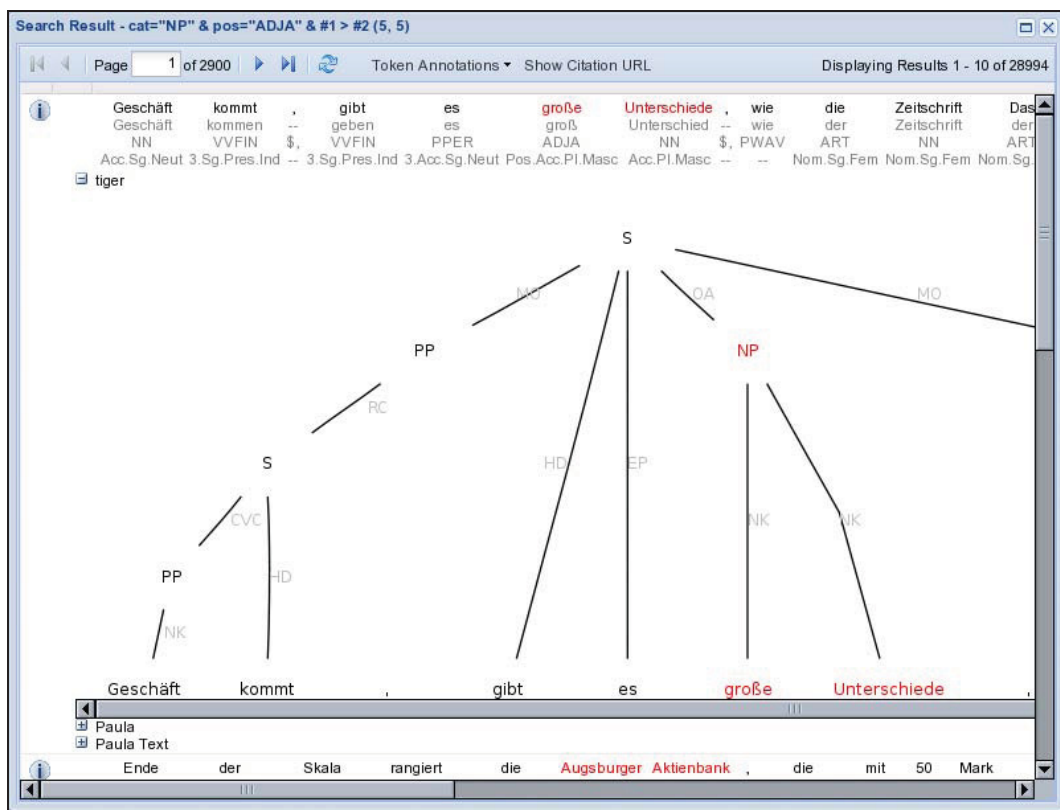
Search Result - cat="NP" & pos="ADJA" & #1 > #2 (5, 5)

Page 1 of 2900 Token Annotations ▾ Show Citation URL Displaying Results 1 - 10 of 28994

| Geschäft | kommt | , | gibt | es | große | Unterschiede | , | wie | die | Zeitschrift | Das |
|---|---|---|---|---|---|---|---|---|---|---|---|
| Geschäft | kommen | -- | geben | es | groß | Unterschied | -- | wie | der | Zeitschrift | der |
| NN | VVFIN | $, | VVFIN | PPER | ADJA | NN | $, | PWAV | ART | NN | ART |
| Acc.Sg.Neut | 3.Sg.Pres.Ind | -- | 3.Sg.Pres.Ind | 3.Acc.Sg.Neut | Pos.Acc.Pl.Masc | Acc.Pl.Masc | -- | -- | Nom.Sg.Fem | Nom.Sg.Fem | Nom.Sg. |

tiger

S
MO
OA
MO
PP
NP
RC
S
HD
EP
CVC
NK
NK
PP
HD
NK

Geschäft kommt , gibt es große Unterschiede ,

Paula
Paula Text

Ende der Skala rangiert die Augsburger Aktienbank , die mit 50 Mark